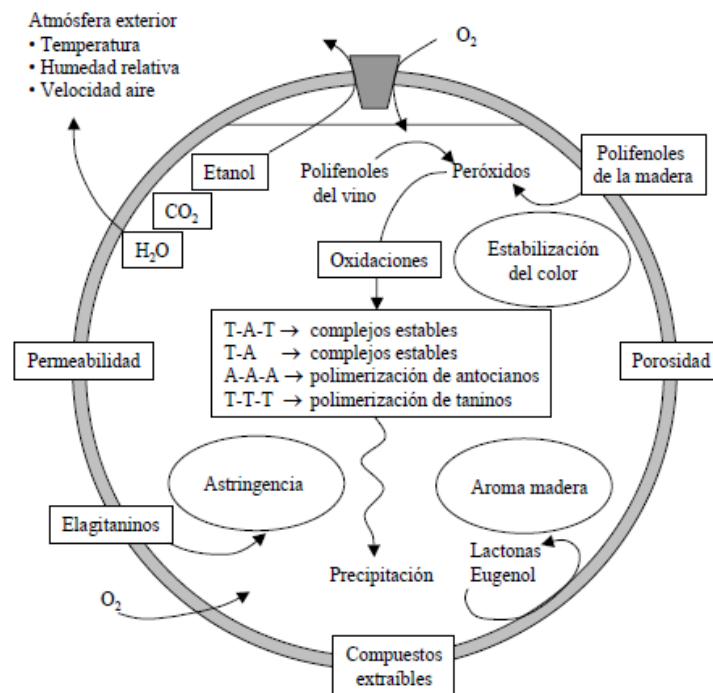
Atmósfera exterior
• Temperatura
• Humedad relativa
• Velocidad aire

$O_2$

Etanol

$CO_2$

$H_2O$

Polifenoles del vino

Peróxidos

Polifenoles de la madera

Oxidaciones

Estabilización del color

T-A-T → complejos estables
T-A → complejos estables
A-A-A → polimerización de antocianos
T-T-T → polimerización de taninos

Permeabilidad

Porosidad

Astringencia

Aroma madera

Elagitaninos

Lactonas
Eugenol

Precipitación

$O_2$

Compuestos extraíbles